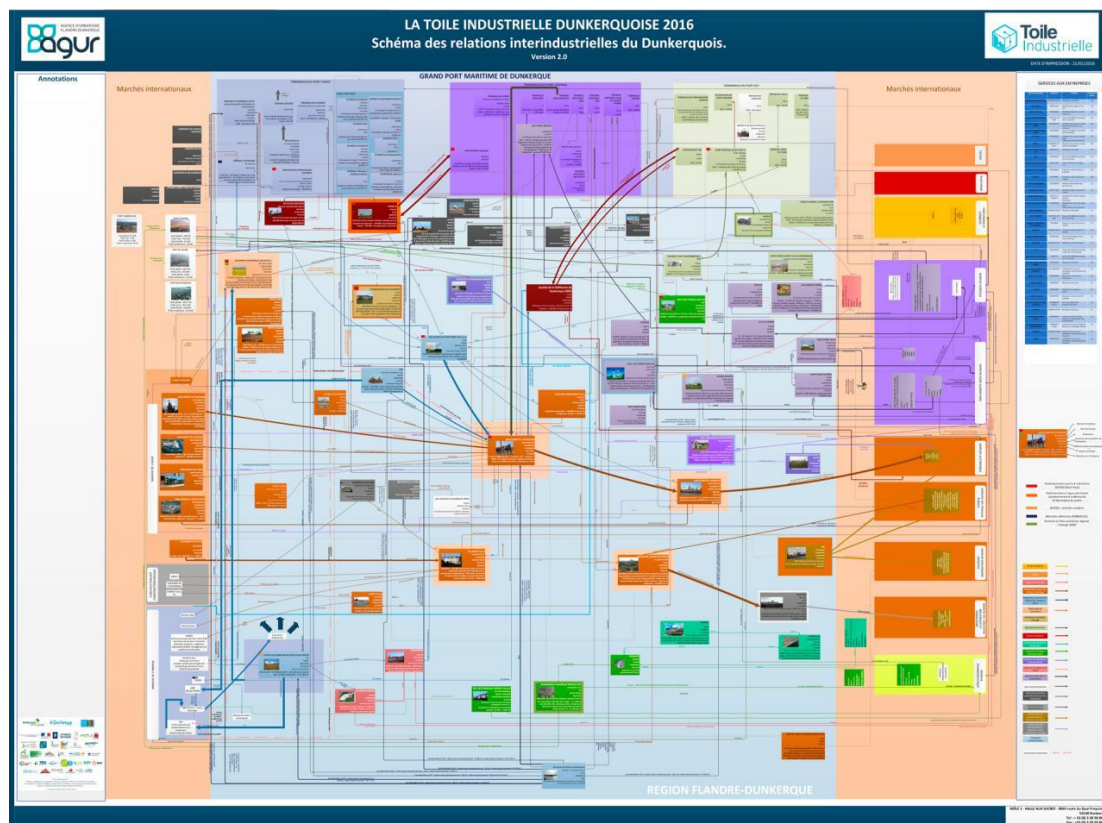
agur
AGENCE D'URBANISME FLANDRE-DUNKERQUE

LA TOILE INDUSTRIELLE DUNKERQUOISE 2016
Schéma des relations interindustrielles du Dunkerquois.
Version 2.0

Toile Industrielle

Annotations

Marchés internationaux

GRAND PORT MARITIME DE DUNKERQUE

Marchés internationaux

SERVICES AUX ENTREPRISES

REGION FLANDRE-DUNKERQUE

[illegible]